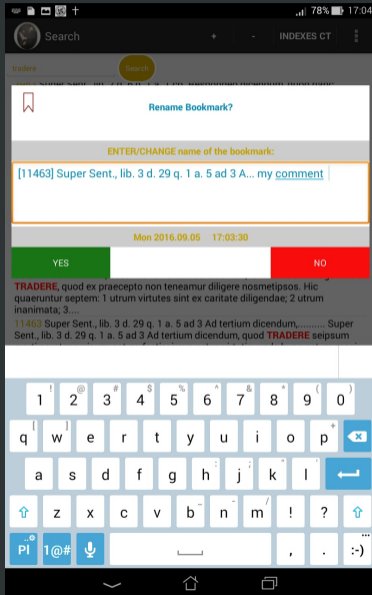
78% 17:04

Search + - INDEXES CT

Index Search

Rename Bookmark?

ENTER/CHANGE name of the bookmark:

[11463] Super Sent., lib. 3 d. 29 q. 1 a. 5 ad 3 A... my comment

Mon 2016.09.05 17:03:30

YES NO

TRADERE, quod ex praecepto non teneamur diligere nosmetipsos. Hic quaeruntur septem: 1 utrum virtutes sint ex caritate diligendae; 2 utrum inanimata; 3....

11463 Super Sent., lib. 3 d. 29 q. 1 a. 5 ad 3 Ad tertium dicendum,......... Super Sent., lib. 3 d. 29 q. 1 a. 5 ad 3 Ad tertium dicendum, quod TRADERE seipsum

1 2 3 4 5 6 7 8 9 0
q w e r t y u i o p
a s d f g h j k l
z x c v b n m ! ?
Pl 1@# , . :-)